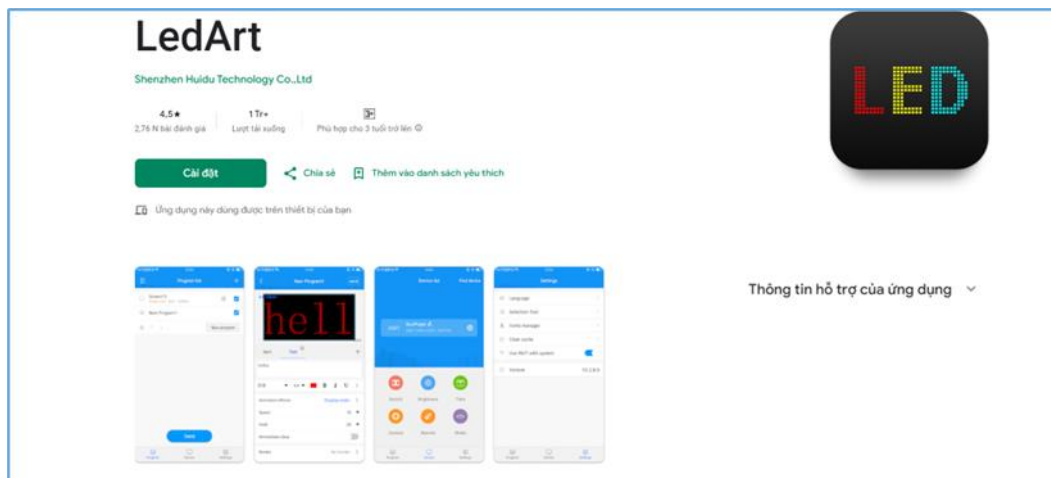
LedArt

Shenzhen Huidu Technology Co.,Ltd

4,5★
2,76 N bài đánh giá

1 Tr+
Lượt tải xuống

3+
Phù hợp cho 3 tuổi trở lên

Cài đặt

Chia sẻ

Thêm vào danh sách yêu thích

Ứng dụng này dùng được trên thiết bị của bạn

LED

hell

Settings

Thông tin hỗ trợ của ứng dụng